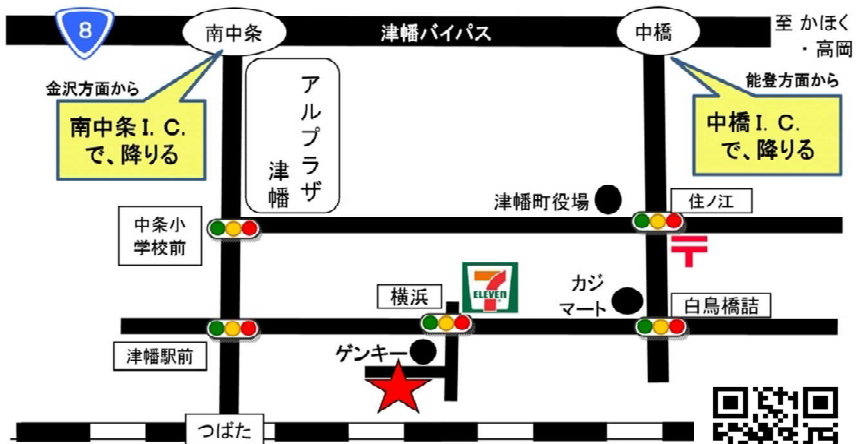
8
南中条
津幡バイパス
中橋
至 かほく
・高岡
金沢方面から
能登方面から
南中条 I. C.
で、降りる
中橋 I. C.
で、降りる
アルプラザ
津幡
津幡町役場
住ノ江
中条小学校前
カジマート
横浜
ELEVEN
白鳥橋詰
津幡駅前
ゲンキー
つばた